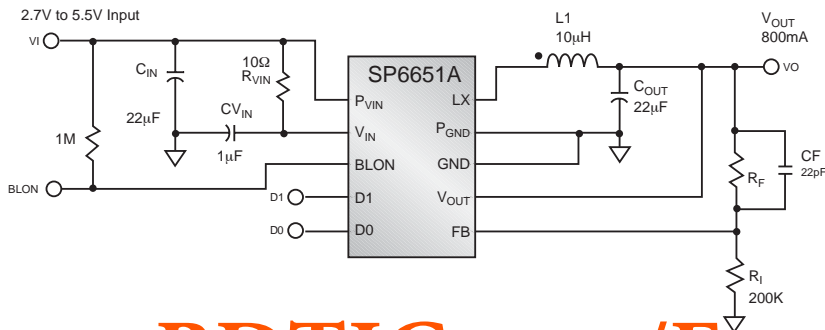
2.7V to 5.5V Input

VI

$C_{IN}$

22$\mu$F

10Ω
$R_{VIN}$

$CV_{IN}$

1$\mu$F

1M

BLON

SP6651A

$P_{VIN}$

$V_{IN}$

BLON

D1

D0

LX

$P_{GND}$

GND

$V_{OUT}$

FB

D1

D0

L1
10$\mu$H

$C_{OUT}$
22$\mu$F

$V_{OUT}$
800mA

VO

CF
22pF

$R_F$

$R_I$
200K

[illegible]